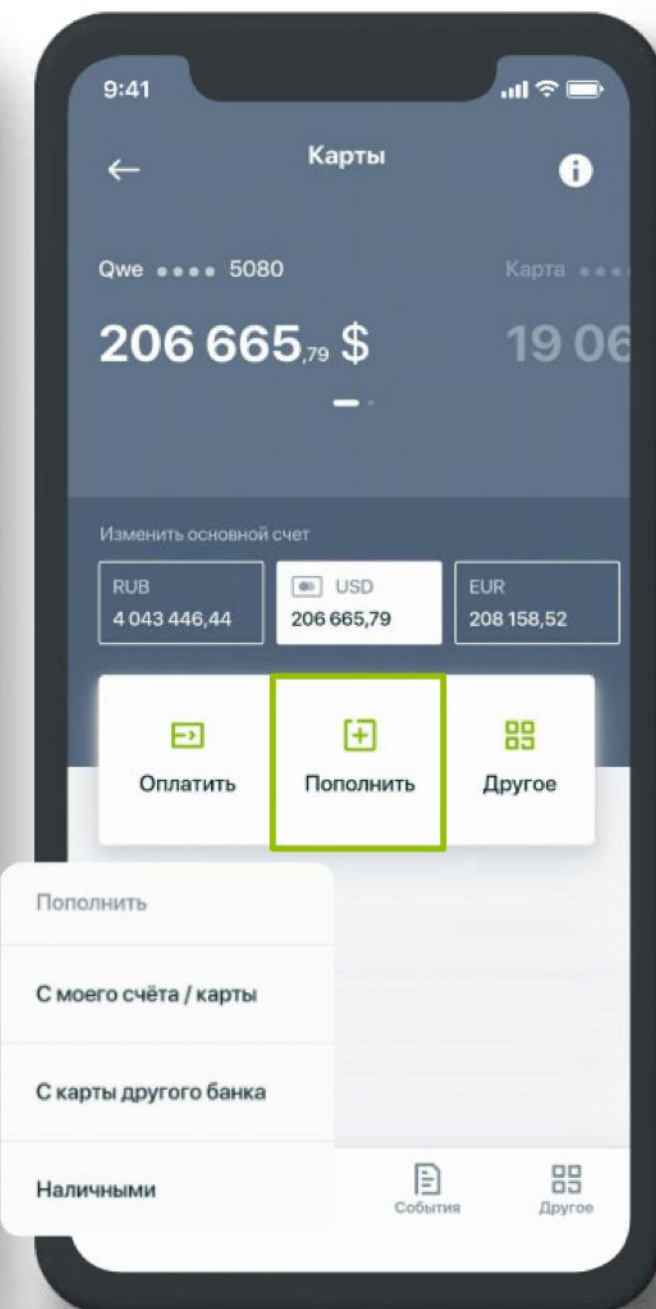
9:41

Карты

Qwe •••• 5080

Карта •••

206 665,79 $

19 06

Изменить основной счет

RUB
4 043 446,44

USD
206 665,79

EUR
208 158,52

Оплатить

Пополнить

Другое

Пополнить

С моего счёта / карты

С карты другого банка

Наличными

События

Другое